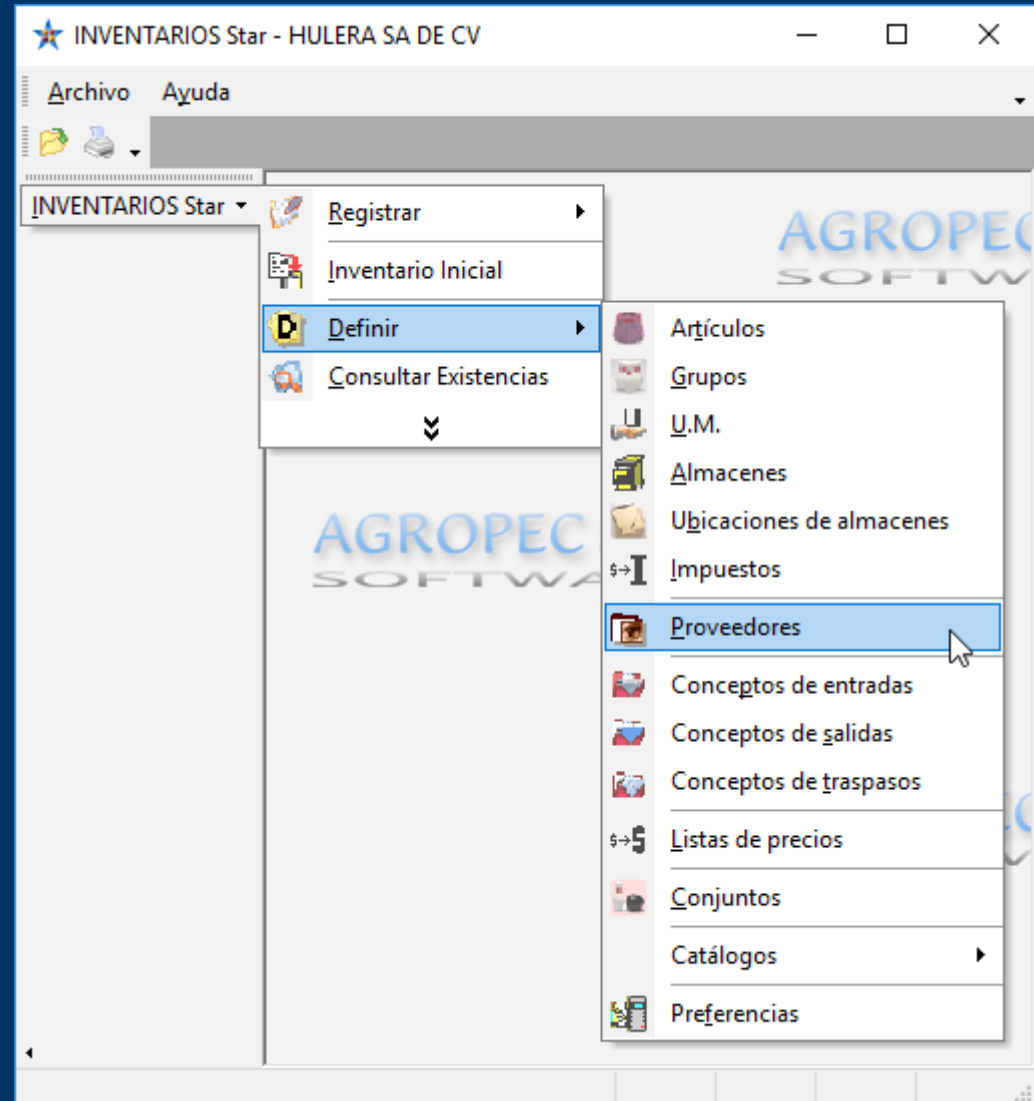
INVENTARIOS Star - HULERA SA DE CV

Archivo Ayuda

INVENTARIOS Star

Registrar
Inventario Inicial
Definir
Consultar Existencias

AGROPEC
SOFTW

AGROPEC
SOFTWA

Artículos
Grupos
U.M.
Almacenes
Ubicaciones de almacenes
Impuestos
Proveedores
Conceptos de entradas
Conceptos de salidas
Conceptos de traspasos
Listas de precios
Conjuntos
Catálogos
Preferencias